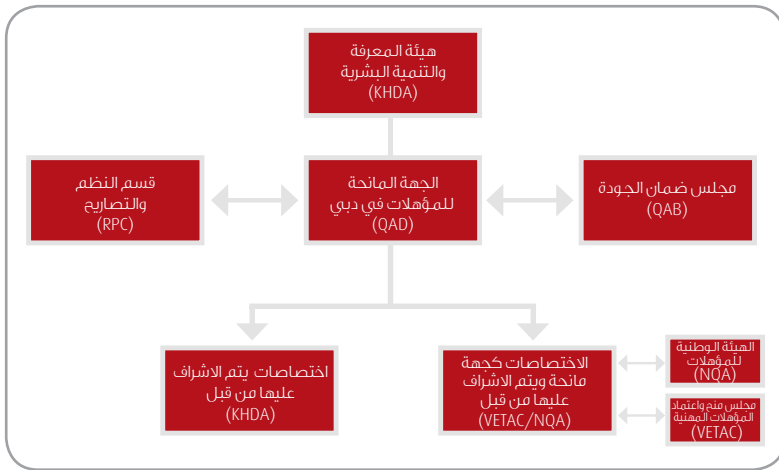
هيئة المعرفة والتنمية البشرية (KHDA)

قسم النظم والتصاريح (RPC)

الجهة المانحة للمؤهلات في دبي (QAD)

مجلس ضمان الجودة (QAB)

اختصاصات يتم الاشراف عليها من قبل (KHDA)

الاختصاصات كجهة مانحة ويتم الاشراف عليها من قبل (VETAC/NQA)

الهيئة الوطنية للمؤهلات (NQA)

مجلس منح واعتماد المؤهلات المهنية (VETAC)